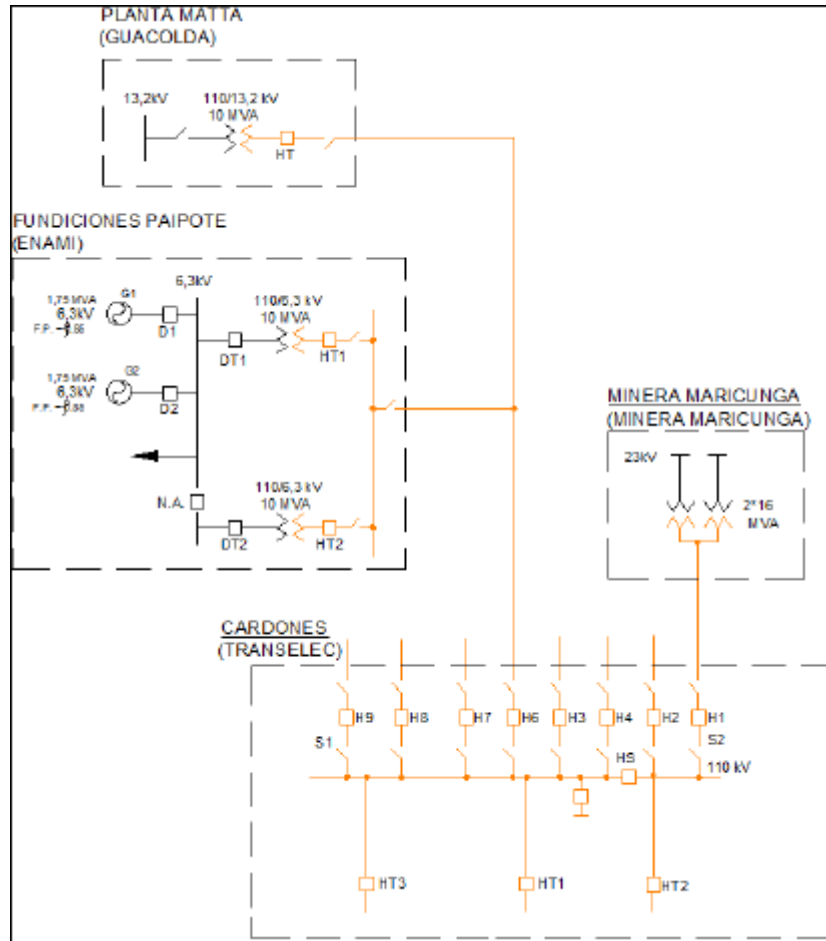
PLANTA MATTA
(GUACOLDA)

13,2kV
110/13,2 kV
10 MVA
HT

FUNDICIONES PAIPOTE
(ENAMI)

6,3kV
1,75 MVA
6,3kV
F.P. - 0,86
G1
D1
110/6,3 kV
10 MVA
DT1
HT1
1,75 MVA
6,3kV
F.P. - 0,86
G2
D2
N.A.
110/6,3 kV
10 MVA
DT2
HT2

MINERA MARICUNGA
(MINERA MARICUNGA)

23kV
2*16
MVA

CARDONES
(TRANSELEC)

H9
H8
H7
H6
H3
H4
H2
H1
S1
S2
H5
110 kV
HT3
HT1
HT2